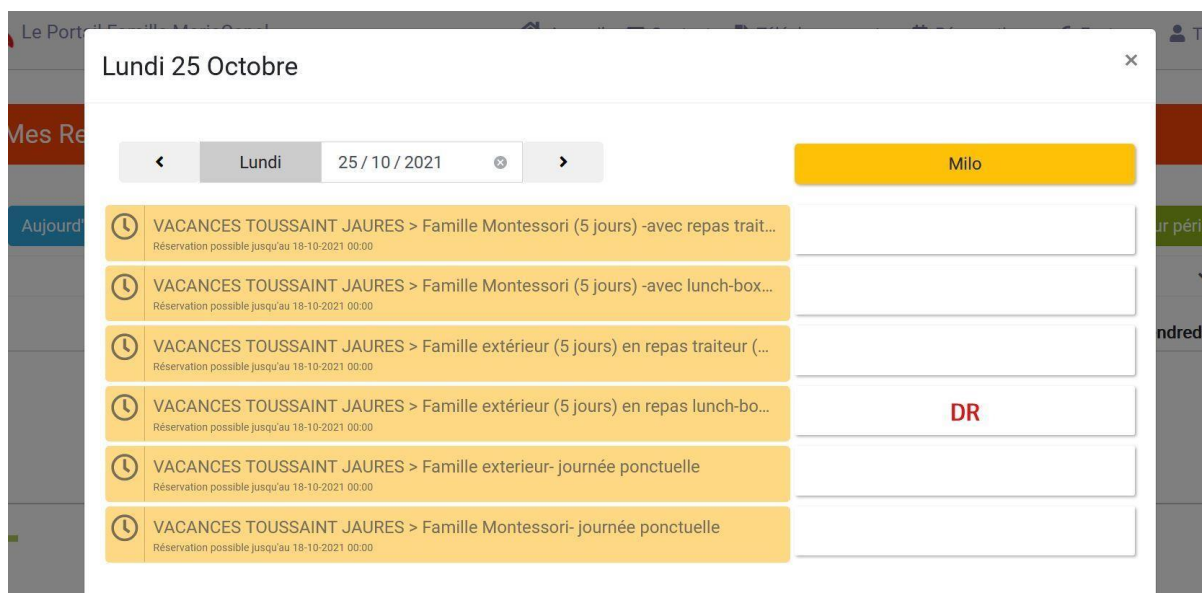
Le Port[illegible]

Mes Re

Aujourd'

r péri

ndred

Lundi 25 Octobre

×

‹ Lundi 25 / 10 / 2021 ›

Milo

VACANCES TOUSSAINT JAURES > Famille Montessori (5 jours) -avec repas trait…
Réservation possible jusqu'au 18-10-2021 00:00

VACANCES TOUSSAINT JAURES > Famille Montessori (5 jours) -avec lunch-box…
Réservation possible jusqu'au 18-10-2021 00:00

VACANCES TOUSSAINT JAURES > Famille extérieur (5 jours) en repas traiteur (…
Réservation possible jusqu'au 18-10-2021 00:00

VACANCES TOUSSAINT JAURES > Famille extérieur (5 jours) en repas lunch-bo…
Réservation possible jusqu'au 18-10-2021 00:00

DR

VACANCES TOUSSAINT JAURES > Famille exterieur- journée ponctuelle
Réservation possible jusqu'au 18-10-2021 00:00

VACANCES TOUSSAINT JAURES > Famille Montessori- journée ponctuelle
Réservation possible jusqu'au 18-10-2021 00:00